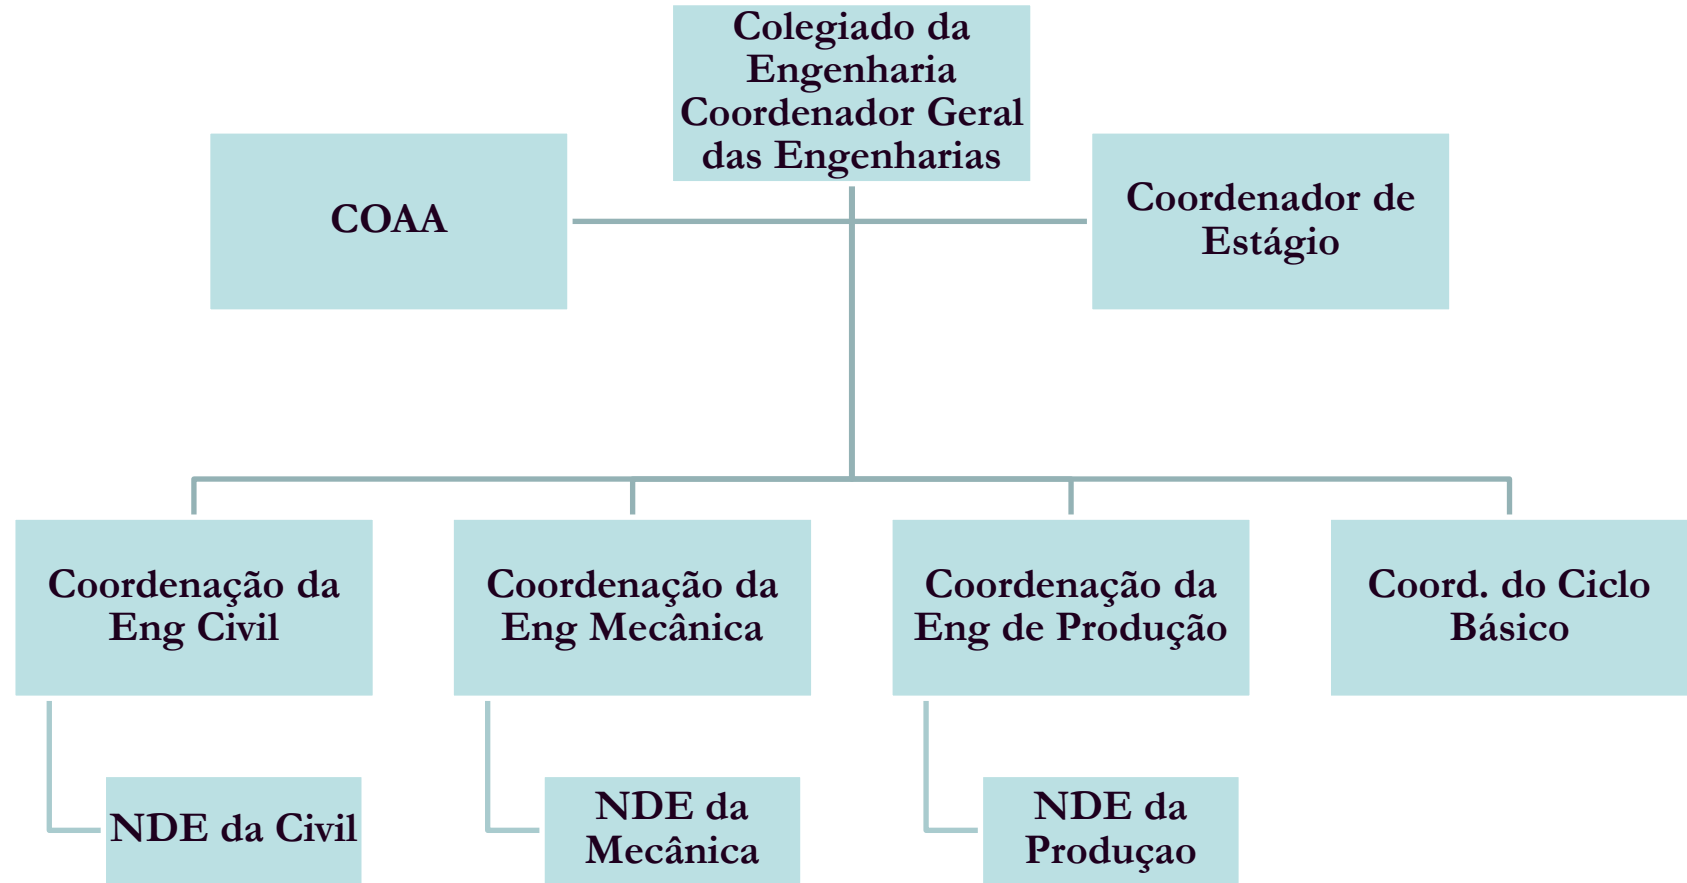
Colegiado da Engenharia Coordenador Geral das Engenharias

COAA

Coordenador de Estágio

Coordenação da Eng Civil

Coordenação da Eng Mecânica

Coordenação da Eng de Produção

Coord. do Ciclo Básico

NDE da Civil

NDE da Mecânica

NDE da Produçao